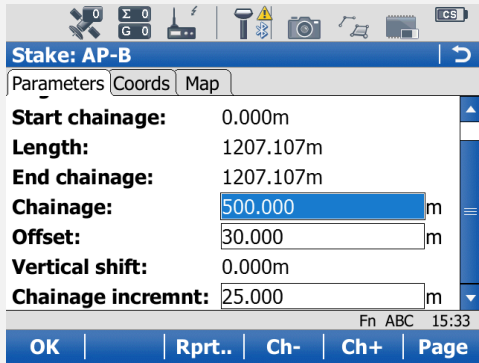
Σ 0
G 0
CS

Stake: AP-B

Parameters | Coords | Map

| | | |
|---|---|---|
| Start chainage: | 0.000m | |
| Length: | 1207.107m | |
| End chainage: | 1207.107m | |
| Chainage: | 500.000 | m |
| Offset: | 30.000 | m |
| Vertical shift: | 0.000m | |
| Chainage incremnt: | 25.000 | m |

Fn ABC 15:33

OK | Rprt.. | Ch- | Ch+ | Page